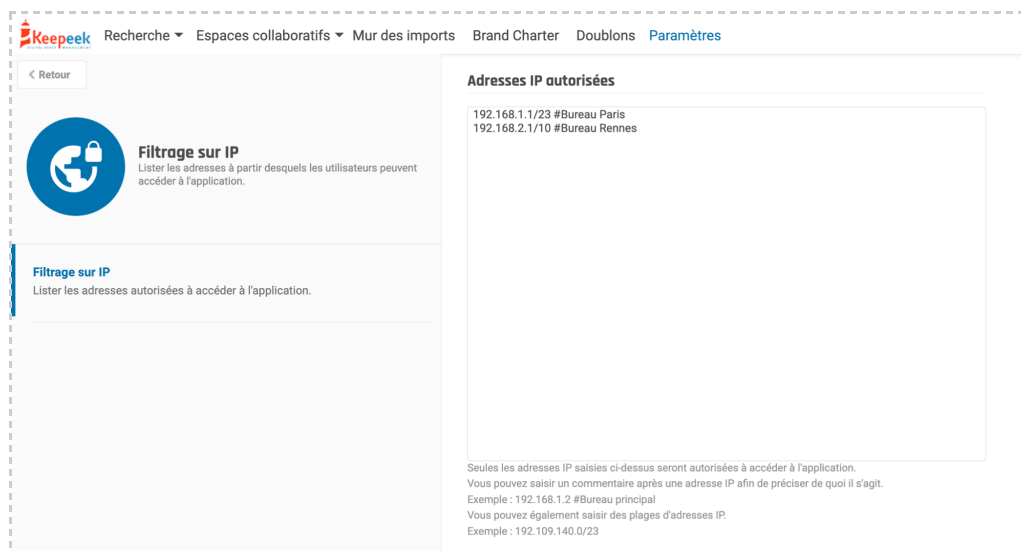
Keepeek DIGITAL MEDIA MANAGEMENT Recherche Espaces collaboratifs Mur des imports Brand Charter Doublons Paramètres

Retour

Filtrage sur IP
Lister les adresses à partir desquels les utilisateurs peuvent accéder à l'application.

Filtrage sur IP
Lister les adresses autorisées à accéder à l'application.

Adresses IP autorisées

192.168.1.1/23 #Bureau Paris
192.168.2.1/10 #Bureau Rennes

Seules les adresses IP saisies ci-dessus seront autorisées à accéder à l'application.
Vous pouvez saisir un commentaire après une adresse IP afin de préciser de quoi il s'agit.
Exemple : 192.168.1.2 #Bureau principal
Vous pouvez également saisir des plages d'adresses IP.
Exemple : 192.109.140.0/23